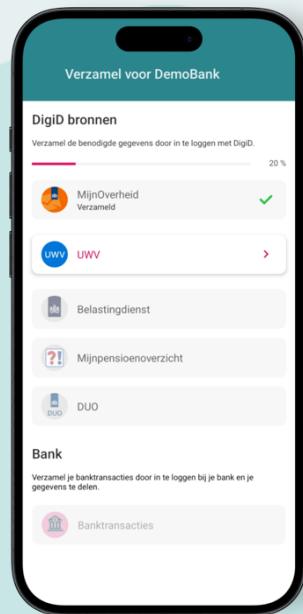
Verzamel voor DemoBank

DigiD bronnen

Verzamel de benodigde gegevens door in te loggen met DigiD.

20 %

MijnOverheid
Verzameld

UWV

UWV

Belastingdienst

?!

Mijnpensioenoverzicht

DUO

DUO

Bank

Verzamel je banktransacties door in te loggen bij je bank en je gegevens te delen.

Banktransacties